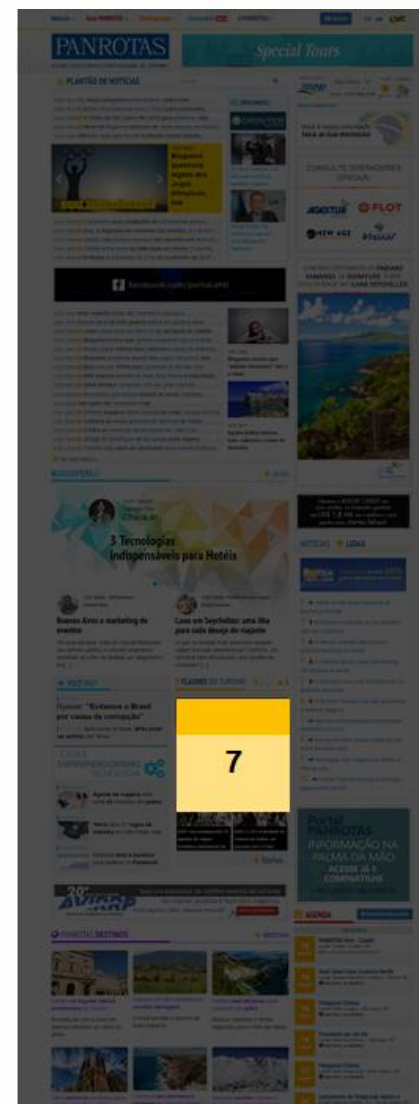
PANROTAS

Special Tours

PLANTÃO DE NOTÍCIAS

Bloguero quereria legado dos Jogos Olímpicos

facebook.com/panrotas

CONSULTE OPERADORAS OFICIAIS

FLOT

NEW AGE

3 Tecnologias indispensáveis para Hotéis

Buenos Aires e marketing de eventos

Luxo em Seychelles: uma ilha para cada desejo de viagem

"Entramos o Brasil por causa da corrupção"

7

NOTÍCIAS LIDAS

Portal PANROTAS

INFORMAÇÃO NA PALMA DA MÃO

ACESSE JÁ E COMPARTILHE

AGENDA

PANROTAS DESTINOS